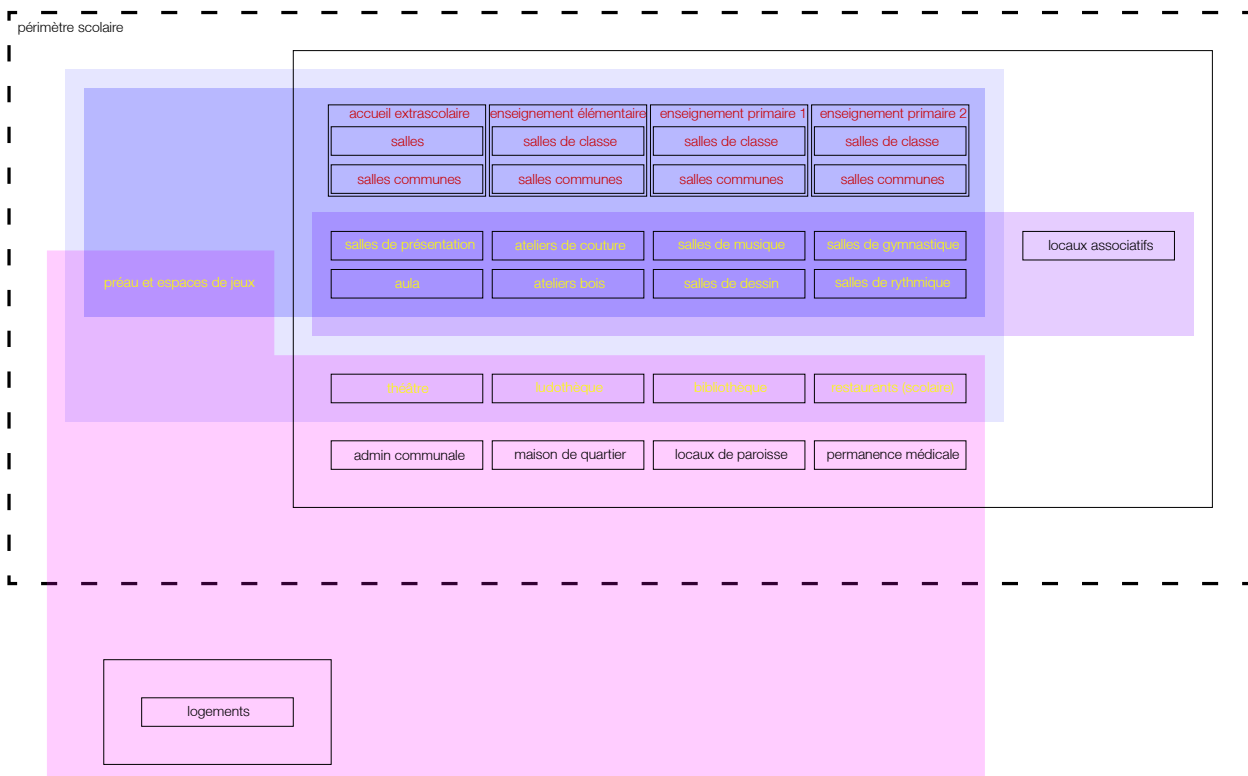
périmètre scolaire

accueil extrascolaire
salles
salles communes

enseignement élémentaire
salles de classe
salles communes

enseignement primaire 1
salles de classe
salles communes

enseignement primaire 2
salles de classe
salles communes

salles de présentation
ateliers de couture
salles de musique
salles de gymnastique
locaux associatifs

préau et espaces de jeux

aula
ateliers bois
salles de dessin
salles de rythmique

théâtre
ludothèque
bibliothèque
restaurants (scolaire)

admin communale
maison de quartier
locaux de paroisse
permanence médicale

logements